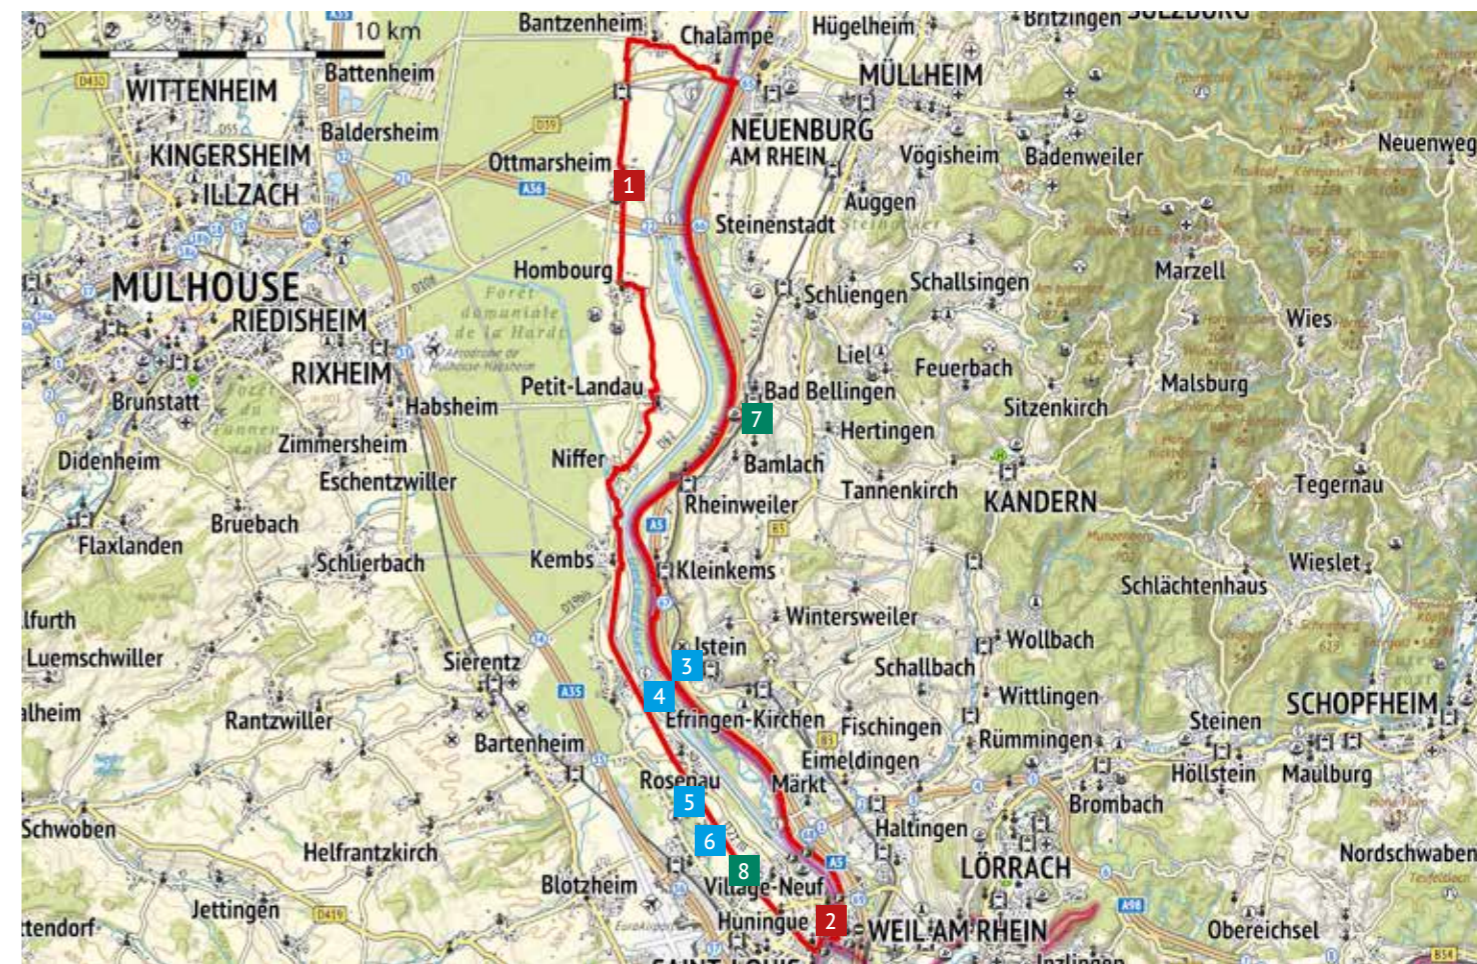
0
10 km
A35
D430
Bantzenheim
Chalampe
Hügelheim
Britzingen
SULZBURG
WITTENHEIM
Battenheim
MÜLLHEIM
Baldersheim
D39
NEUENBURG AM RHEIN
KINGERSHEIM
Ottmarsheim
Vögisheim
Badenweiler
Neuenweg
ILLZACH
1
A36
Auggen
Steinenstadt
Hombourg
Marzell
MULHOUSE
Schliengen
Schallsingen
RIEDISHEIM
Forêt domaniale de la Hardt
Wies
Aérodrome de Mulhouse-Habsheim
Liel
RIXHEIM
Feuerbach
Petit-Landau
Bad Bellingen
Malsburg
Brunstatt
Habsheim
7
Sitzenkirch
Hertingen
Zimmersheim
Didenheim
Niffer
Bamlach
Eschentzwiller
KANDERN
Tegernau
Tannenkirch
Rheinweiler
Flaxlanden
Bruebach
A5
Kembs
Schlierbach
Kleinkems
Wieslet
Schlächtenhaus
Wintersweiler
lfurth
Istein
Wollbach
Luemschwiller
Sierentz
3
Schallbach
4
Wittlingen
A35
SCHOPFHEIM
alheim
Efringen-Kirchen
Fischingen
Steinen
Rantzwiller
Rümmingen
Bartenheim
Eimeldingen
Höllstein
Maulburg
Rosenau
Märkt
5
Brombach
Schwoben
Haltingen
6
Helfrantzkirch
LÖRRACH
Nordschwaben
8
A5
Blotzheim
Village-Neuf
Jettingen
D419
A98
ttendorf
Huningue
2
WEIL AM RHEIN
Obereichsel
Inzlingen
SAINT-LOUIS